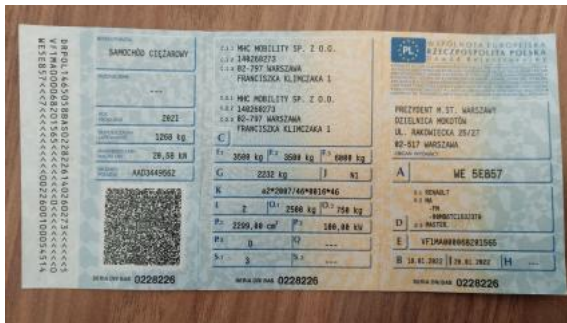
DRPOL1465058BAS02282261402602273<<<<
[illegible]
WE5E857<<VF1MA000068201565<<<0022800001031574

SAMOCHÓD CIĘŻAROWY

---

2021

1260 kg

28,58 kW

AAD3449562

SERIA DR BAS 0228226

C.1.1 MHC MOBILITY SP. Z O.O.
C.1.2 140260273
C.1.3 02-797 WARSZAWA
FRANCISZKA KLIMCZAKA 1

C.2.1 MHC MOBILITY SP. Z O.O.
C.2.2 140260273
C.2.3 02-797 WARSZAWA
FRANCISZKA KLIMCZAKA 1

C

F.1 3500 kg | F.2 3500 kg | F.3 6000 kg

G 2232 kg | J N1

K e2*2007/46*0616*46

L 2 | O.1 2500 kg | O.2 750 kg

P.1 2299,00 cm³ | P.2 100,00 kW

P.3 --- | Q ---

S.1 3 | S.2 ---

SERIA DR BAS 0228226

PL RZECZPOSPOLITA POLSKA
UNIA EUROPEJSKA

PREZYDENT M.ST. WARSZAWY
DZIELNICA MOKOTÓW
UL. RAKOWIECKA 25/27
02-517 WARSZAWA

A WE 5E857

D.1 RENAULT
D.2 MA
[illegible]
D.3 MASTER

E VF1MA000068201565

B 18.01.2022 | I 18.01.2022 | H ---

SERIA DR BAS 0228226